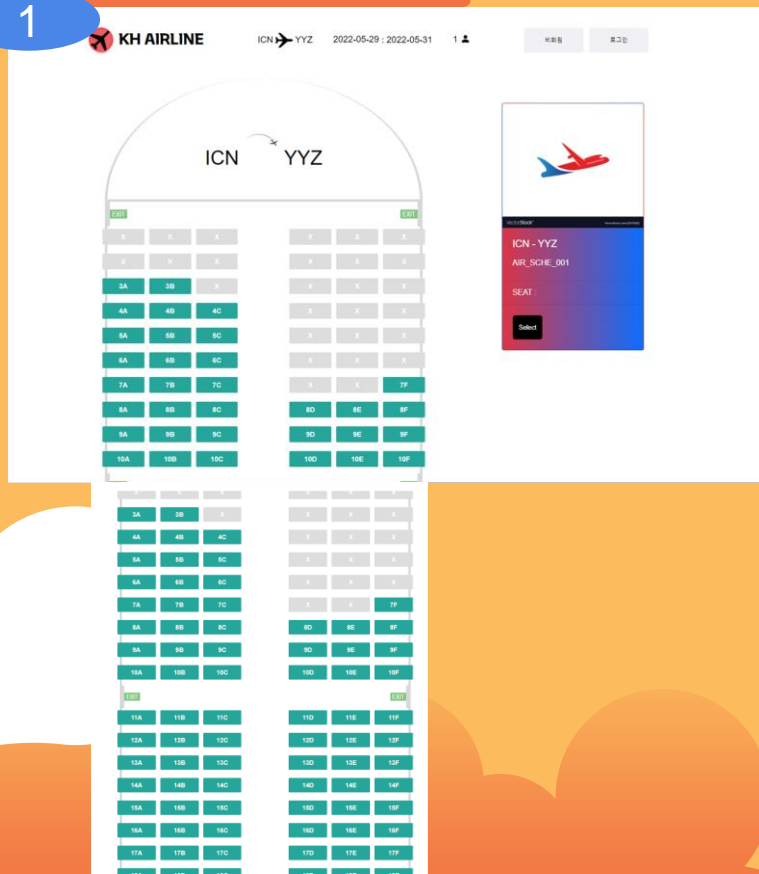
1

KH AIRLINE

ICN YYZ 2022-05-29 : 2022-05-31 1

비회원 로그인

ICN YYZ

EXIT EXIT

| X | X | X | | X | X | X |
|---|---|---|---|---|---|---|
| X | X | X | | X | X | X |
| 3A | 3B | X | | X | X | X |
| 4A | 4B | 4C | | X | X | X |
| 5A | 5B | 5C | | X | X | X |
| 6A | 6B | 6C | | X | X | X |
| 7A | 7B | 7C | | X | X | 7F |
| 8A | 8B | 8C | | 8D | 8E | 8F |
| 9A | 9B | 9C | | 9D | 9E | 9F |
| 10A | 10B | 10C | | 10D | 10E | 10F |

ICN - YYZ

AIR_SCHE_001

SEAT :

Select

| 3A | 3B | X | | X | X | X |
|---|---|---|---|---|---|---|
| 4A | 4B | 4C | | X | X | X |
| 5A | 5B | 5C | | X | X | X |
| 6A | 6B | 6C | | X | X | X |
| 7A | 7B | 7C | | X | X | 7F |
| 8A | 8B | 8C | | 8D | 8E | 8F |
| 9A | 9B | 9C | | 9D | 9E | 9F |
| 10A | 10B | 10C | | 10D | 10E | 10F |

EXIT EXIT

| 11A | 11B | 11C | | 11D | 11E | 11F |
|---|---|---|---|---|---|---|
| 12A | 12B | 12C | | 12D | 12E | 12F |
| 13A | 13B | 13C | | 13D | 13E | 13F |
| 14A | 14B | 14C | | 14D | 14E | 14F |
| 15A | 15B | 15C | | 15D | 15E | 15F |
| 16A | 16B | 16C | | 16D | 16E | 16F |
| 17A | 17B | 17C | | 17D | 17E | 17F |